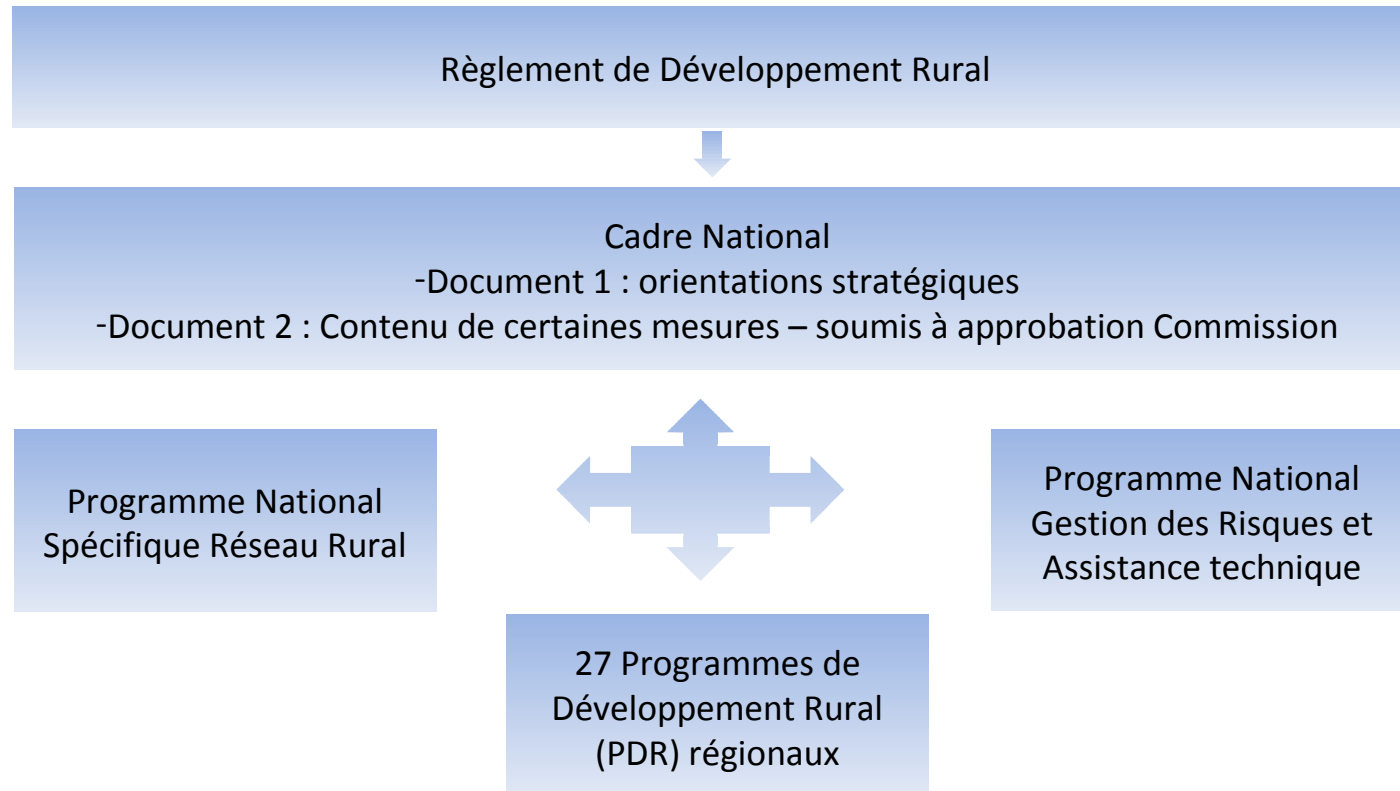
Règlement de Développement Rural

Cadre National
-Document 1 : orientations stratégiques
-Document 2 : Contenu de certaines mesures – soumis à approbation Commission

Programme National Spécifique Réseau Rural

Programme National Gestion des Risques et Assistance technique

27 Programmes de Développement Rural (PDR) régionaux